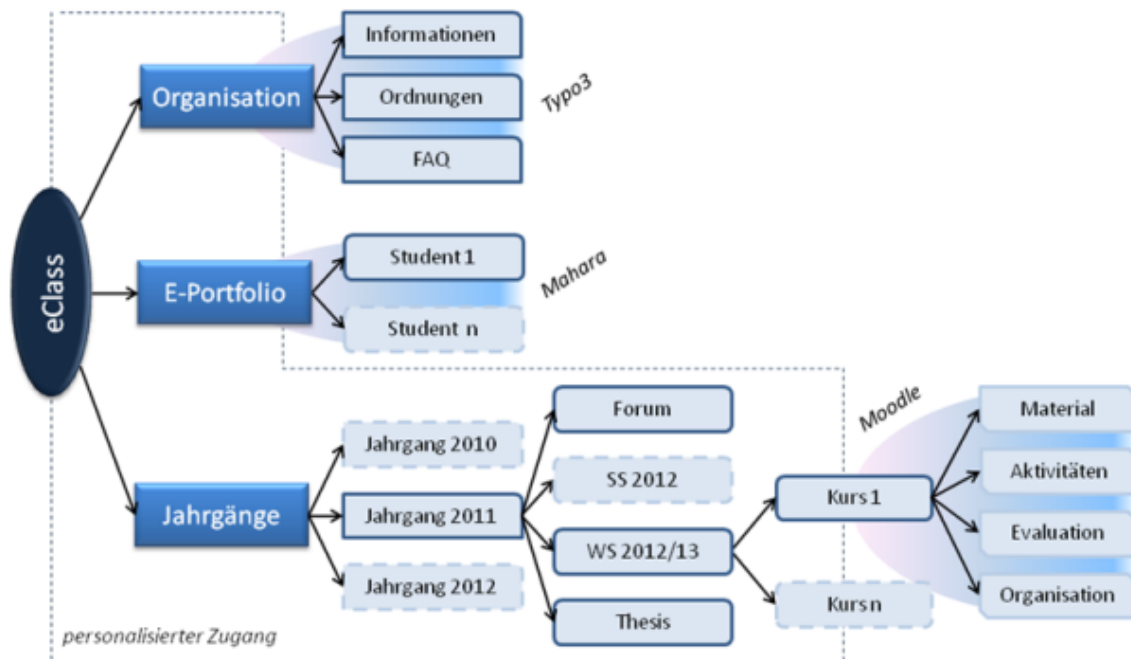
eClass

Organisation

Informationen

Ordnungen

FAQ

Typo3

E-Portfolio

Student 1

Student n

Mahara

Jahrgänge

Jahrgang 2010

Jahrgang 2011

Jahrgang 2012

Forum

SS 2012

WS 2012/13

Thesis

Kurs 1

Kurs n

Moodle

Material

Aktivitäten

Evaluation

Organisation

personalisierter Zugang